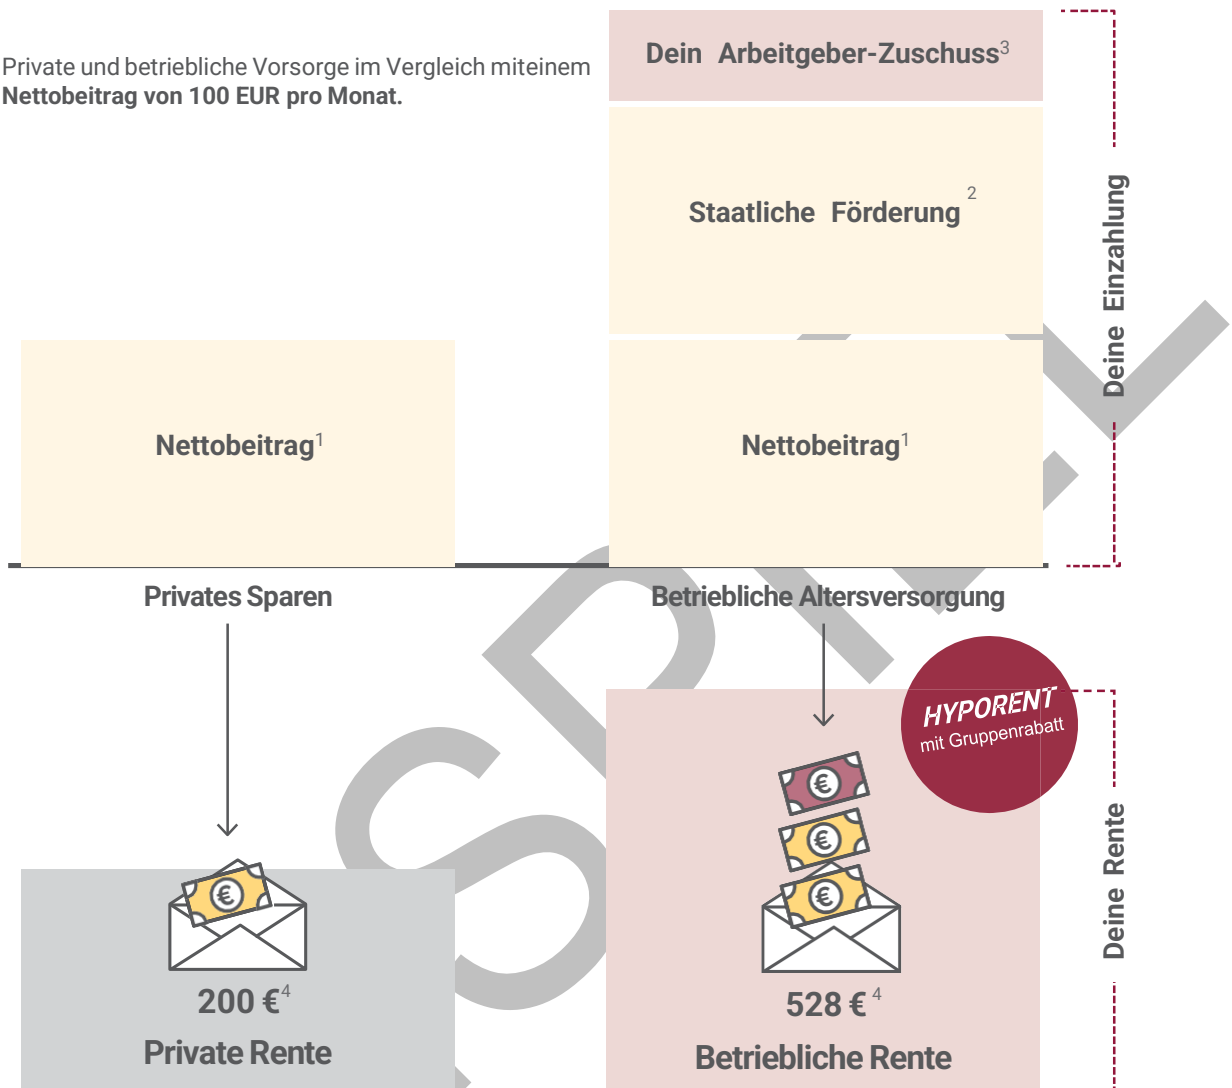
Private und betriebliche Vorsorge im Vergleich miteinem **Nettobeitrag von 100 EUR pro Monat.**

Dein Arbeitgeber-Zuschuss$^3$

Staatliche Förderung $^2$

Deine Einzahlung

Nettobeitrag$^1$

Nettobeitrag$^1$

Privates Sparen

Betriebliche Altersversorgung

HYPORENT
mit Gruppenrabatt

Deine Rente

200 €$^4$
Private Rente

528 €$^4$
Betriebliche Rente